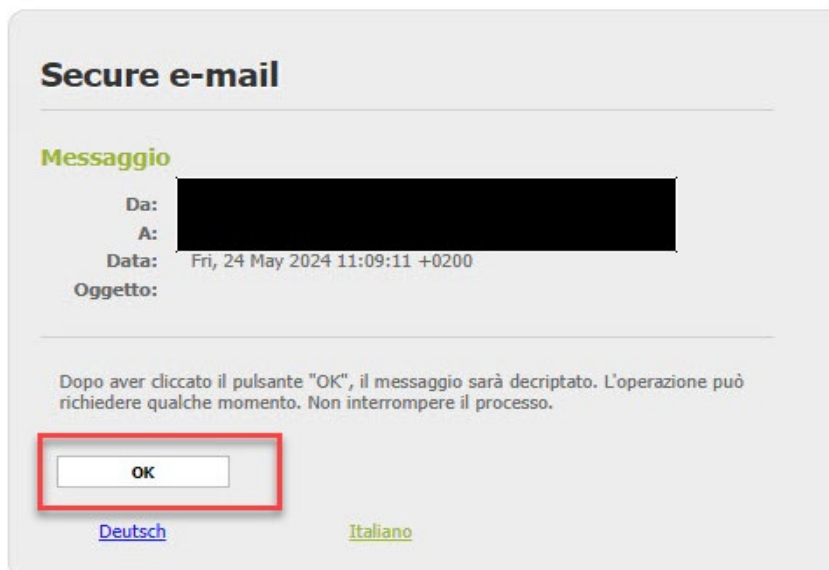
Secure e-mail

Messaggio

Da:
A:
Data: Fri, 24 May 2024 11:09:11 +0200
Oggetto:

Dopo aver cliccato il pulsante "OK", il messaggio sarà decriptato. L'operazione può richiedere qualche momento. Non interrompere il processo.

OK

Deutsch Italiano